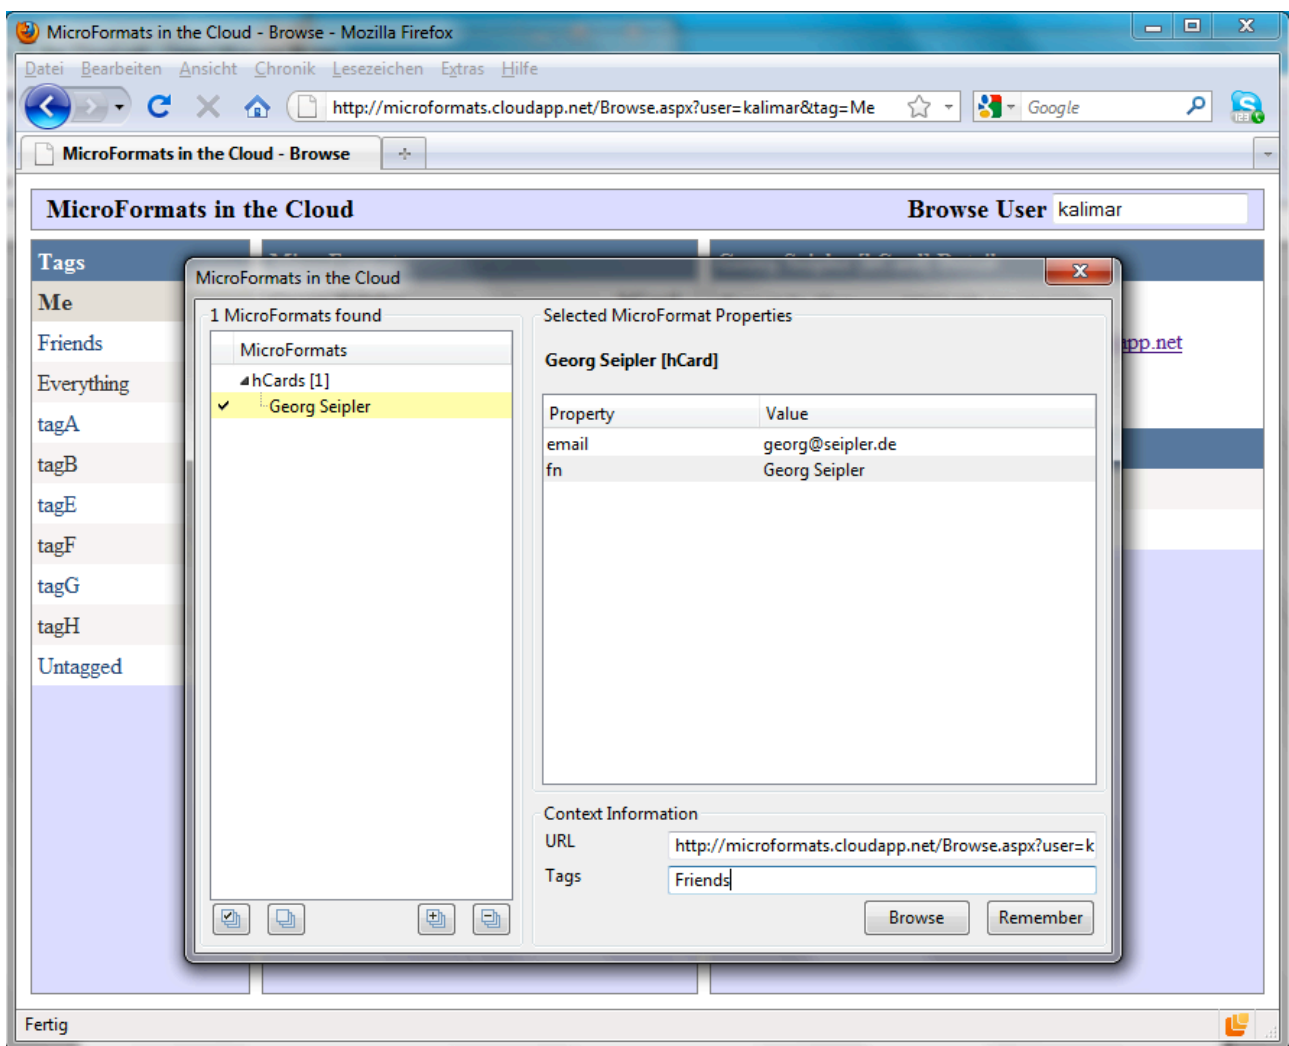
MicroFormats in the Cloud - Browse - Mozilla Firefox

Datei Bearbeiten Ansicht Chronik Lesezeichen Extras Hilfe

http://microformats.cloudapp.net/Browse.aspx?user=kalimar&tag=Me

Google

MicroFormats in the Cloud - Browse

MicroFormats in the Cloud

Browse User kalimar

Tags

Me

Friends

Everything

tagA

tagB

tagE

tagF

tagG

tagH

Untagged

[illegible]pp.net

MicroFormats in the Cloud

1 MicroFormats found

MicroFormats

hCards [1]

Georg Seipler

Selected MicroFormat Properties

Georg Seipler [hCard]

| Property | Value |
|---|---|
| email | georg@seipler.de |
| fn | Georg Seipler |

Context Information

URL http://microformats.cloudapp.net/Browse.aspx?user=k

Tags Friends

Browse Remember

Fertig